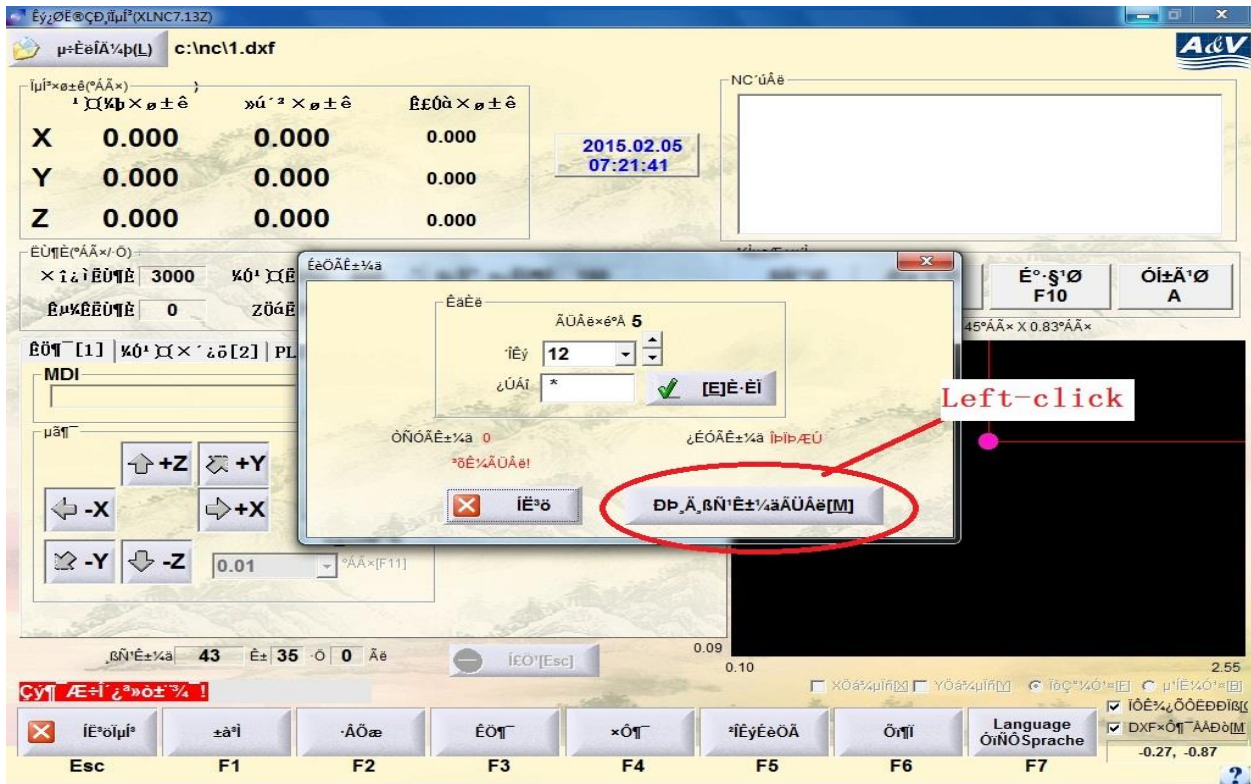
Êý¿ØÊ®ÇÐ¸îµÍ³(XLNC7.13Z)

µ÷ÈëÎÄ¼þ(L) c:\nc\1.dxf

A&V

ÏµÍ³×ø±ê(ºÁÃ×)

¹¤¼þ×ø±ê »úÐµ×ø±ê Ê£Óà×ø±ê

X 0.000 0.000 0.000

Y 0.000 0.000 0.000

Z 0.000 0.000 0.000

2015.02.05
07:21:41

NC´úÂë

ËÙ¶È(ºÁÃ×/·Ö)

×î¿ìËÙ¶È 3000 ¼Ó¹¤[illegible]

ÊµÊ±ËÙ¶È 0 ZÖá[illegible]

ÊÖ¶¯[1] ¼Ó¹¤¤×´¿ö[2] PL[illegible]

MDI

µã¶¯

+Z +Y

-X +X

-Y -Z

0.01 ºÁÃ×[F11]

É°·§¹Ø F10

Óï±Ã¹Ø A

45ºÁÃ× X 0.83ºÁÃ×

ÉèÖÃÊ±¼ä

ÊäÈë

ÃÜÂë×éºÅ 5

¹ÊÝ 12

¿ÚÁî *

[E]È·ÈÏ

ÒÑÓÃÊ±¼ä 0

¿ÉÓÃÊ±¼ä ÎÞÏÞÆÚ

ºöÊ¼ÃÜÂë!

ÍË³ö

ÐÞ¸Ä¸ßÑ¹Ê±¼äÃÜÂë[M]

Left-click

ßÑ¹Ê±¼ä 43 Ê± 35 ·Ö 0 Ãë

ÍÊÓ¹[Esc]

0.09

0.10

2.55

Çý¶¯Æ÷Í¨¸ª»òÕ±¾!

XÖá¾µÏñ[X] YÖá¾µÏñ[Y] ÏòÇ°¼Ó¹¤[E] µ¹Ï¼Ó¹¤[B]

ÏÔÊ¾¿ÕÔÐÐÐÏß

DXF×Ô¶¯ÅÅÐò[M]

-0.27, -0.87

ÍË³öÏµÍ³ Esc

±à³Ì F1

·ÂÕæ F2

ÊÖ¶¯ F3

×Ô¶¯ F4

²ÎÊýÉèÖÃ F5

Õï¶Ï F6

Language ÓïÑÔSprache F7

?